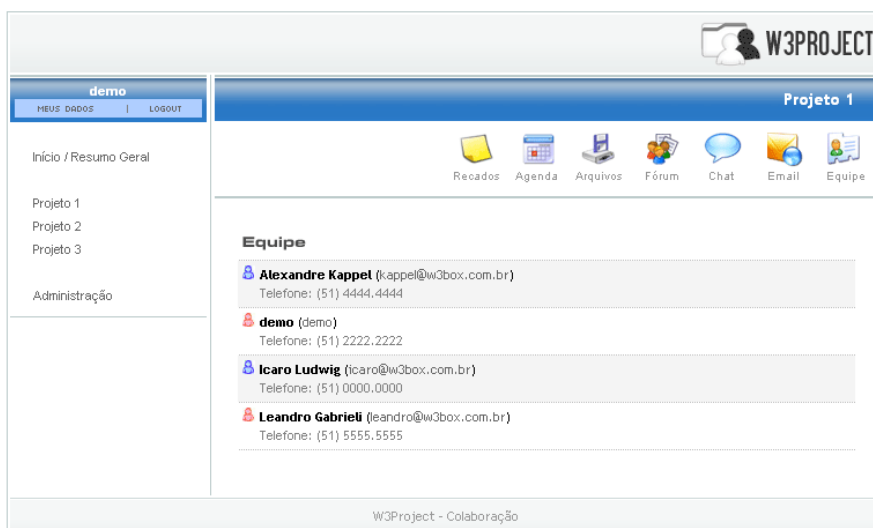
W3PROJECT

demo
MEUS DADOS | LOGOUT

Início / Resumo Geral

Projeto 1
Projeto 2
Projeto 3

Administração

Projeto 1

Recados Agenda Arquivos Fórum Chat Email Equipe

Equipe

Alexandre Kappel (kappel@w3box.com.br)
Telefone: (51) 4444.4444

demo (demo)
Telefone: (51) 2222.2222

Icaro Ludwig (icaro@w3box.com.br)
Telefone: (51) 0000.0000

Leandro Gabrieli (leandro@w3box.com.br)
Telefone: (51) 5555.5555

W3Project - Colaboração